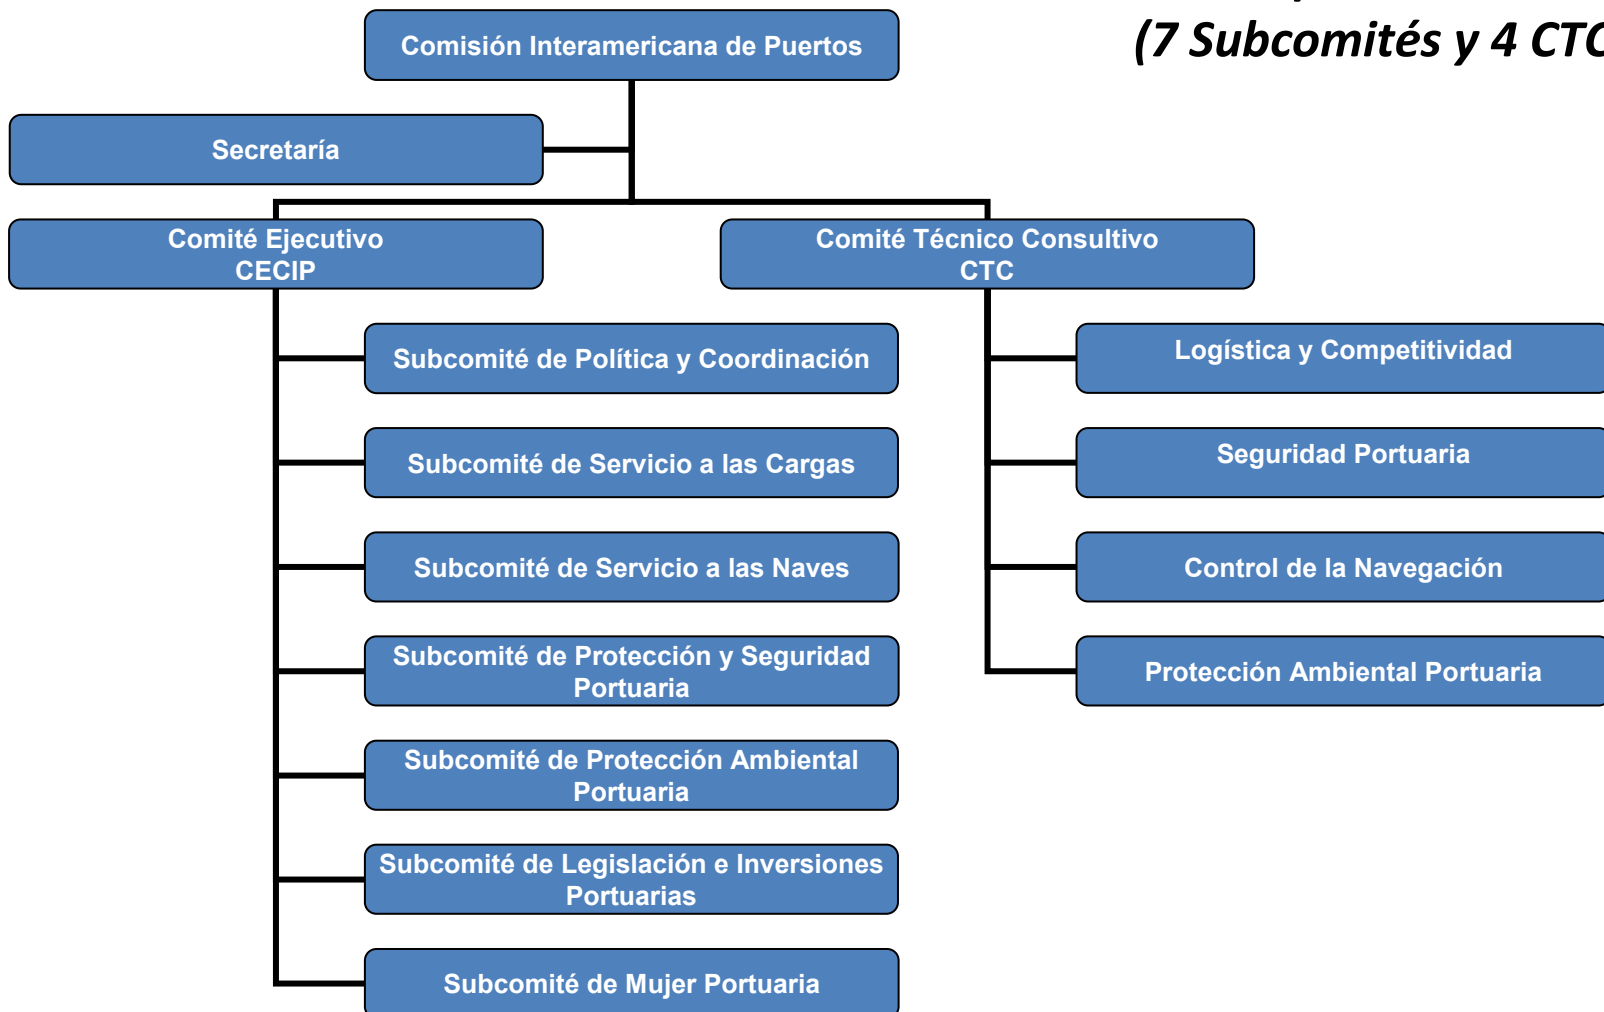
(7 Subcomités y 4 CT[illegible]

Comisión Interamericana de Puertos

Secretaría

Comité Ejecutivo
CECIP

Comité Técnico Consultivo
CTC

Subcomité de Política y Coordinación

Subcomité de Servicio a las Cargas

Subcomité de Servicio a las Naves

Subcomité de Protección y Seguridad Portuaria

Subcomité de Protección Ambiental Portuaria

Subcomité de Legislación e Inversiones Portuarias

Subcomité de Mujer Portuaria

Logística y Competitividad

Seguridad Portuaria

Control de la Navegación

Protección Ambiental Portuaria